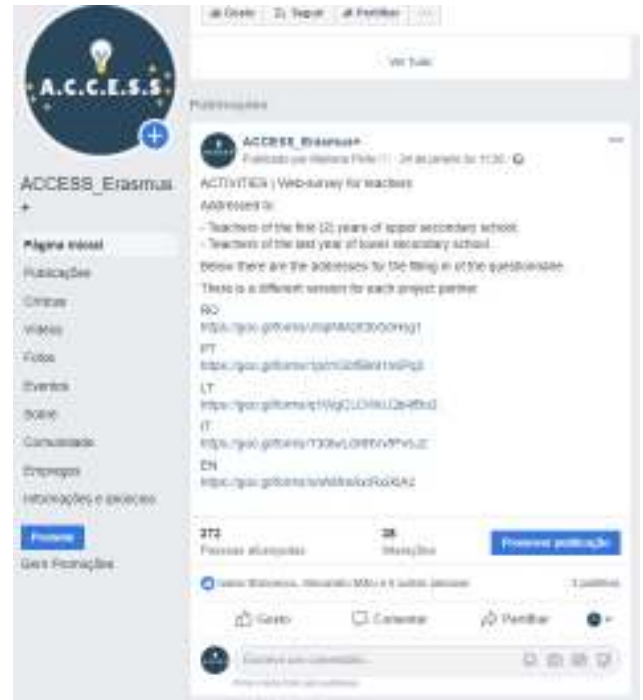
A.C.C.E.S.S.

ACCESS_Erasmus+

Página inicial
Publicações
Críticas
Vídeos
Fotos
Eventos
Sobre
Comunidade
Empregos
Informações e anúncios

Promover
Gerir Promoções

Gosto   Seguir   Partilhar   ...

Ver Tudo

Publicações

ACCESS_Erasmus+
Publicado por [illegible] · 24 de janeiro às 11:30 ·

ACTIVITIES | Web-survey for teachers
Addressed to:
- Teachers of the first (2) years of upper secondary school
- Teachers of the last year of lower secondary school
Below there are the addresses for the filling in of the questionnaire.
There is a different version for each project partner.
RO
https://goo.gl/forms/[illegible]
PT
https://goo.gl/forms/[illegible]
LT
https://goo.gl/forms/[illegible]
IT
https://goo.gl/forms/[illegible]
EN
https://goo.gl/forms/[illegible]

272
Pessoas alcançadas
28
Interações
Promover publicação

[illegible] e 6 outras pessoas   3 partilhas

Gosto   Comentar   Partilhar

Escreve um comentário...
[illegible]